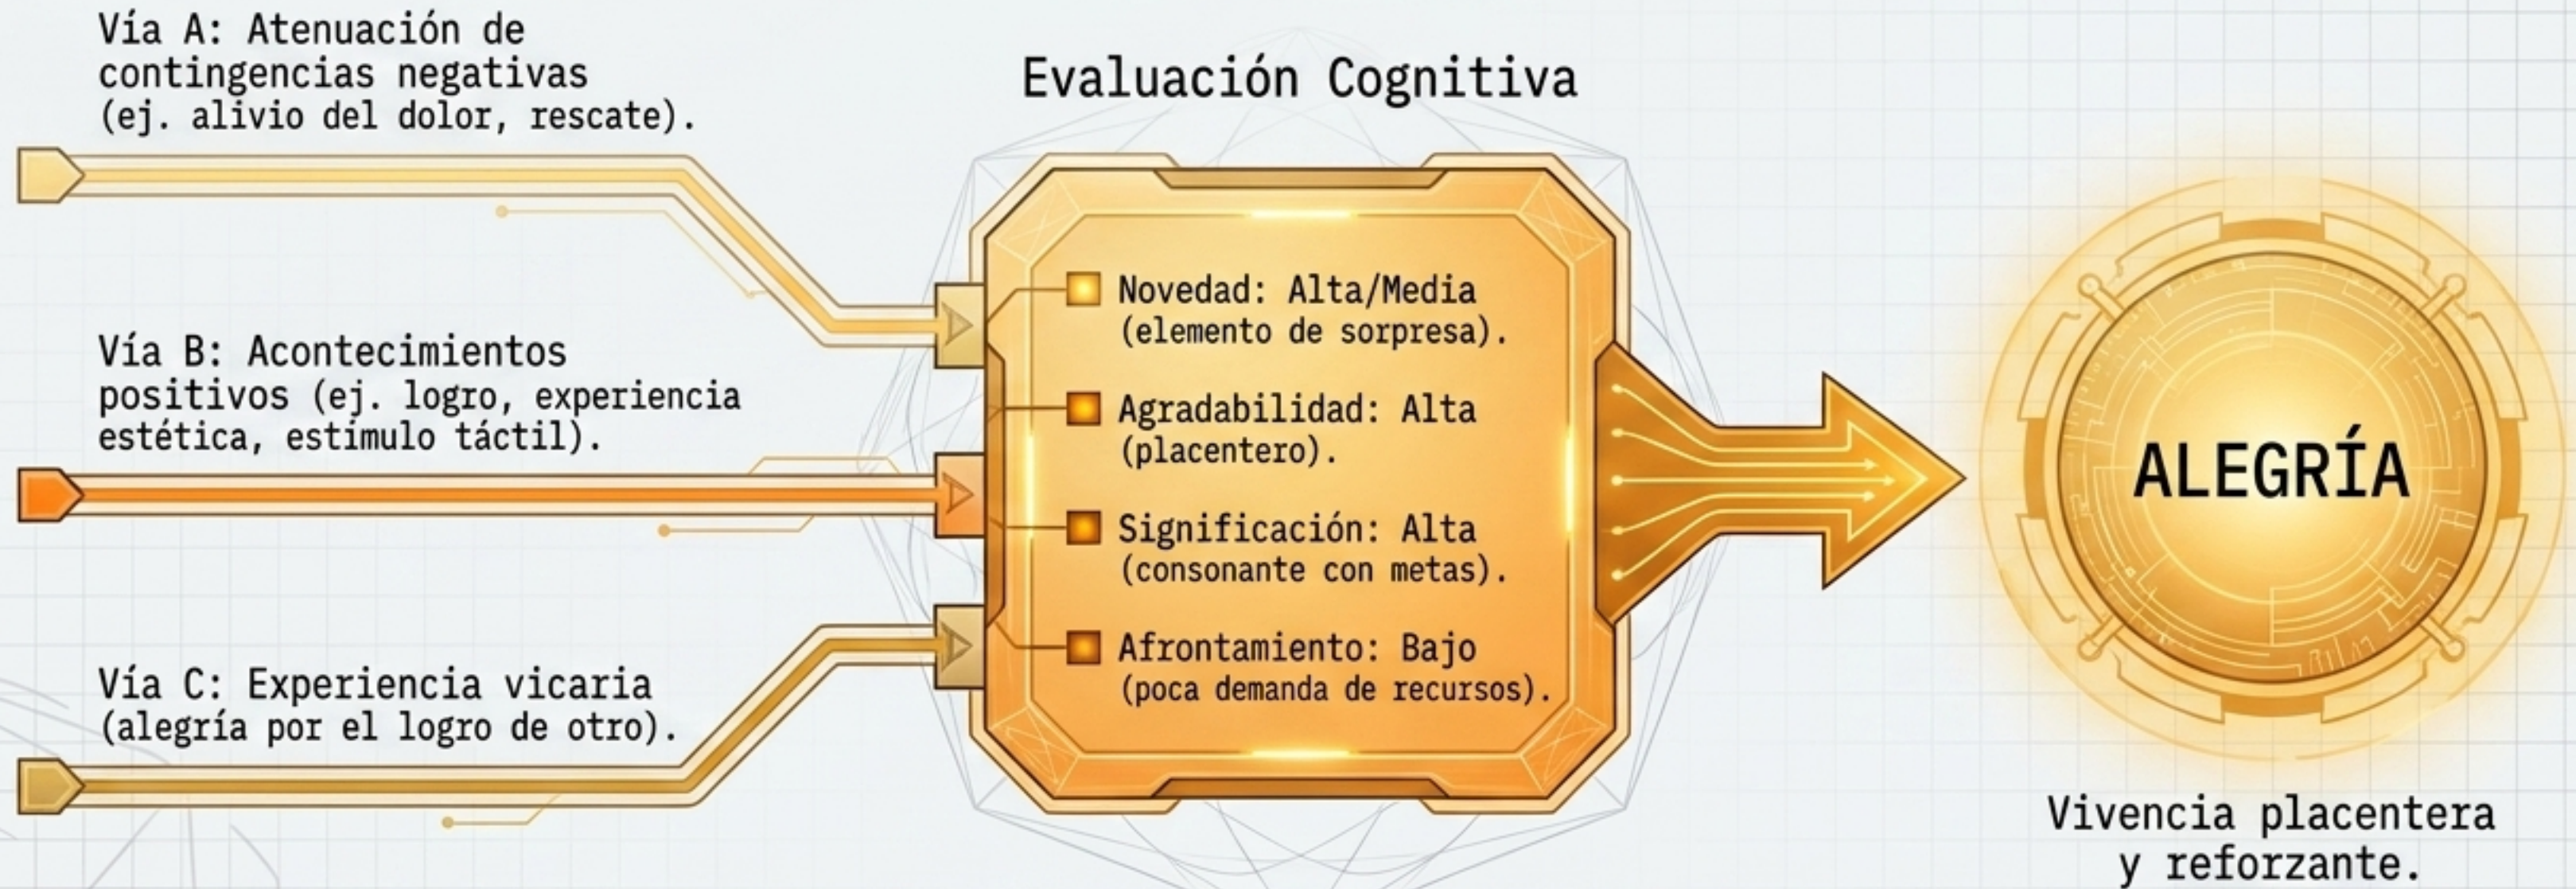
Vía A: Atenuación de contingencias negativas (ej. alivio del dolor, rescate).

Vía B: Acontecimientos positivos (ej. logro, experiencia estética, estímulo táctil).

Vía C: Experiencia vicaria (alegría por el logro de otro).

Evaluación Cognitiva

Novedad: Alta/Media (elemento de sorpresa).

Agradabilidad: Alta (placentero).

Significación: Alta (consonante con metas).

Afrontamiento: Bajo (poca demanda de recursos).

ALEGRÍA

Vivencia placentera y reforzante.